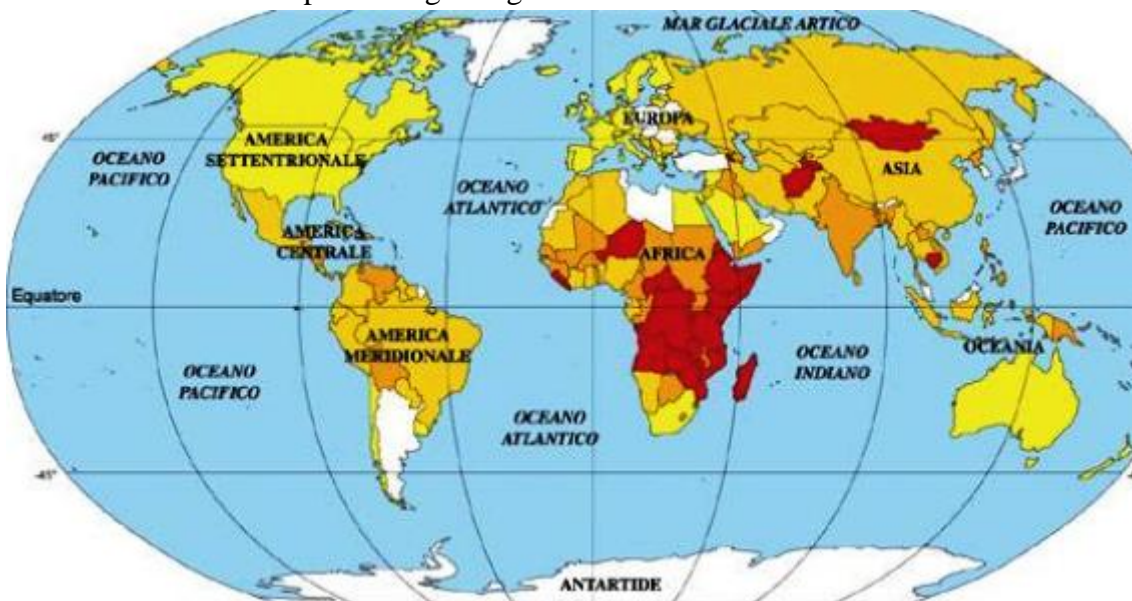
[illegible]

MAR GLACIALE ARTICO

45°

OCEANO PACIFICO

AMERICA SETTENTRIONALE

EUROPA

ASIA

OCEANO ATLANTICO

OCEANO PACIFICO

AMERICA CENTRALE

AFRICA

Equatore

AMERICA MERIDIONALE

OCEANO PACIFICO

OCEANO INDIANO

OCEANIA

OCEANO ATLANTICO

-45°

ANTARTIDE